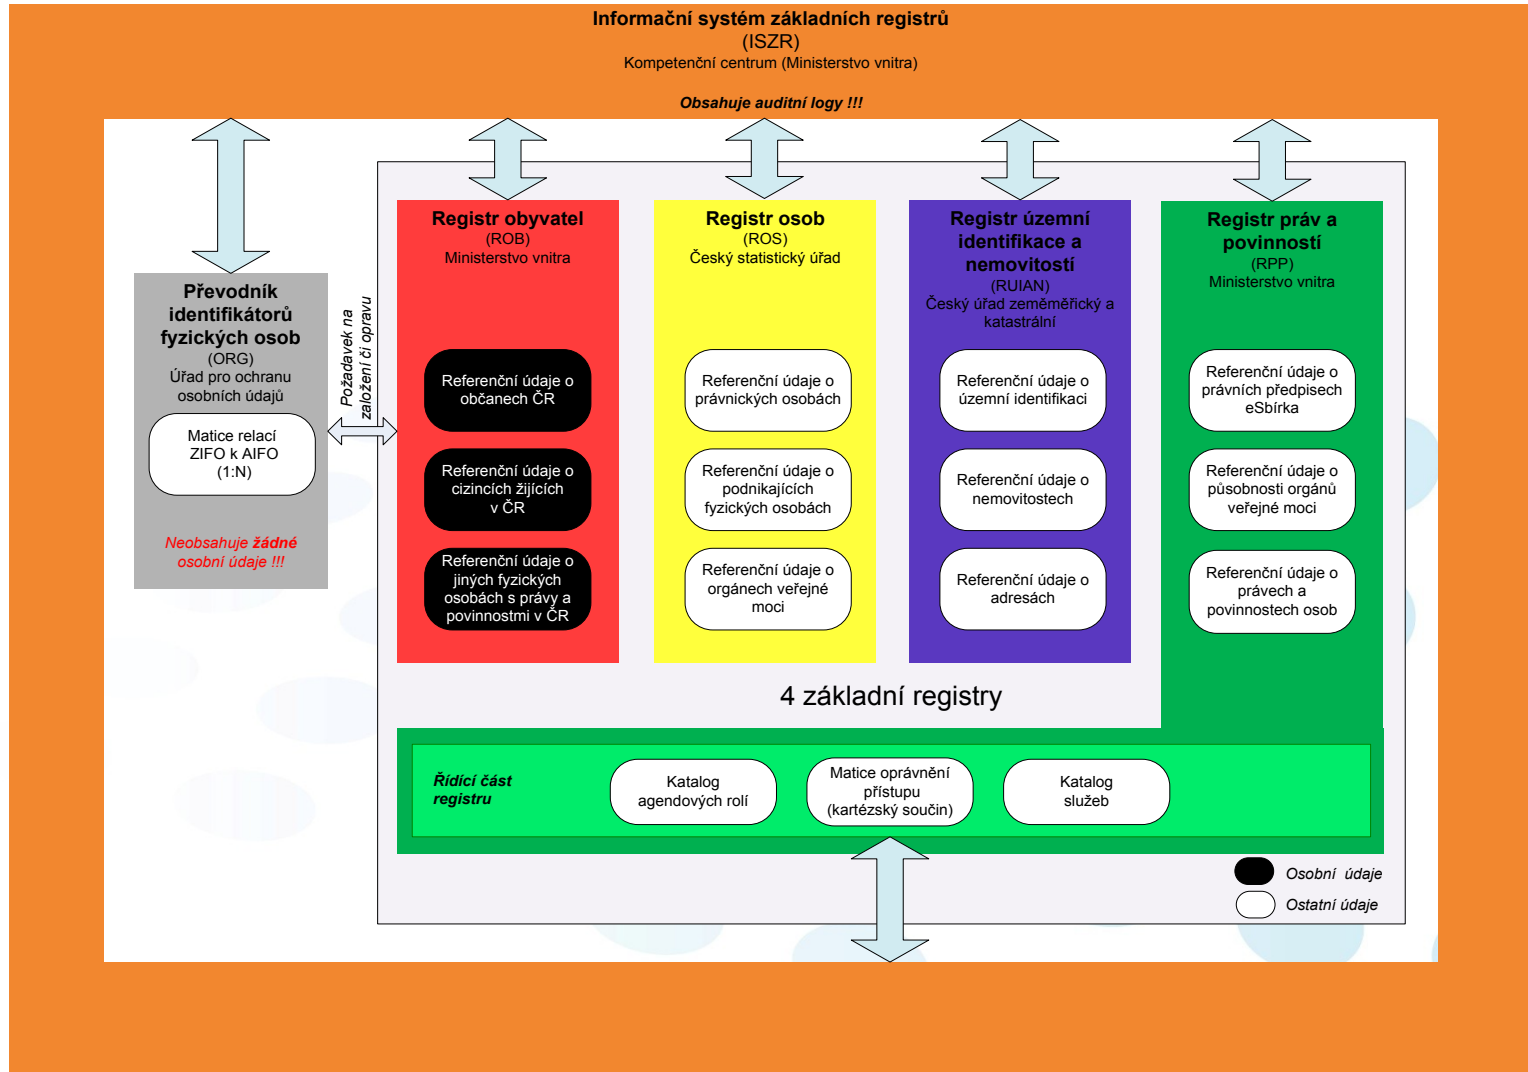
Informační systém základních registrů
(ISZR)
Kompetenční centrum (Ministerstvo vnitra)

Obsahuje auditní logy !!!

Převodník identifikátorů fyzických osob
(ORG)
Úřad pro ochranu osobních údajů

Matice relací ZIFO k AIFO (1:N)

Neobsahuje žádné osobní údaje !!!

Požadavek na založení či opravu

Registr obyvatel
(ROB)
Ministerstvo vnitra

Referenční údaje o občanech ČR

Referenční údaje o cizincích žijících v ČR

Referenční údaje o jiných fyzických osobách s právy a povinnostmi v ČR

Registr osob
(ROS)
Český statistický úřad

Referenční údaje o právnických osobách

Referenční údaje o podnikajících fyzických osobách

Referenční údaje o orgánech veřejné moci

Registr územní identifikace a nemovitostí
(RUIAN)
Český úřad zeměměřický a katastrální

Referenční údaje o územní identifikaci

Referenční údaje o nemovitostech

Referenční údaje o adresách

Registr práv a povinností
(RPP)
Ministerstvo vnitra

Referenční údaje o právních předpisech eSbírka

Referenční údaje o působnosti orgánů veřejné moci

Referenční údaje o právech a povinnostech osob

4 základní registry

Řídící část registru

Katalog agendových rolí

Matice oprávnění přístupu (kartézský součin)

Katalog služeb

Osobní údaje

Ostatní údaje